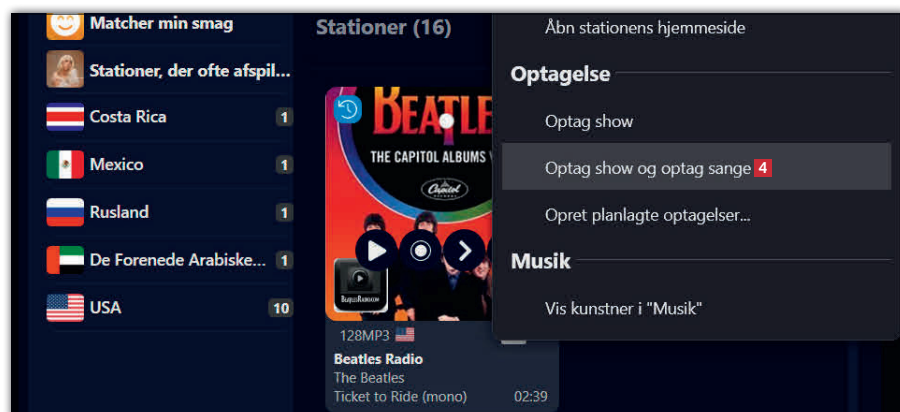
Matcher min smag

Stationer, der ofte afspil...

Costa Rica 1

Mexico 1

Rusland 1

De Forenede Arabiske... 1

USA 10

Stationer (16)

BEATLE

THE CAPITOL ALBUMS V

Capitol

128MP3

Beatles Radio

The Beatles

Ticket to Ride (mono) 02:39

Åbn stationens hjemmeside

Optagelse

Optag show

Optag show og optag sange 4

Opret planlagte optagelser...

Musik

Vis kunstner i "Musik"